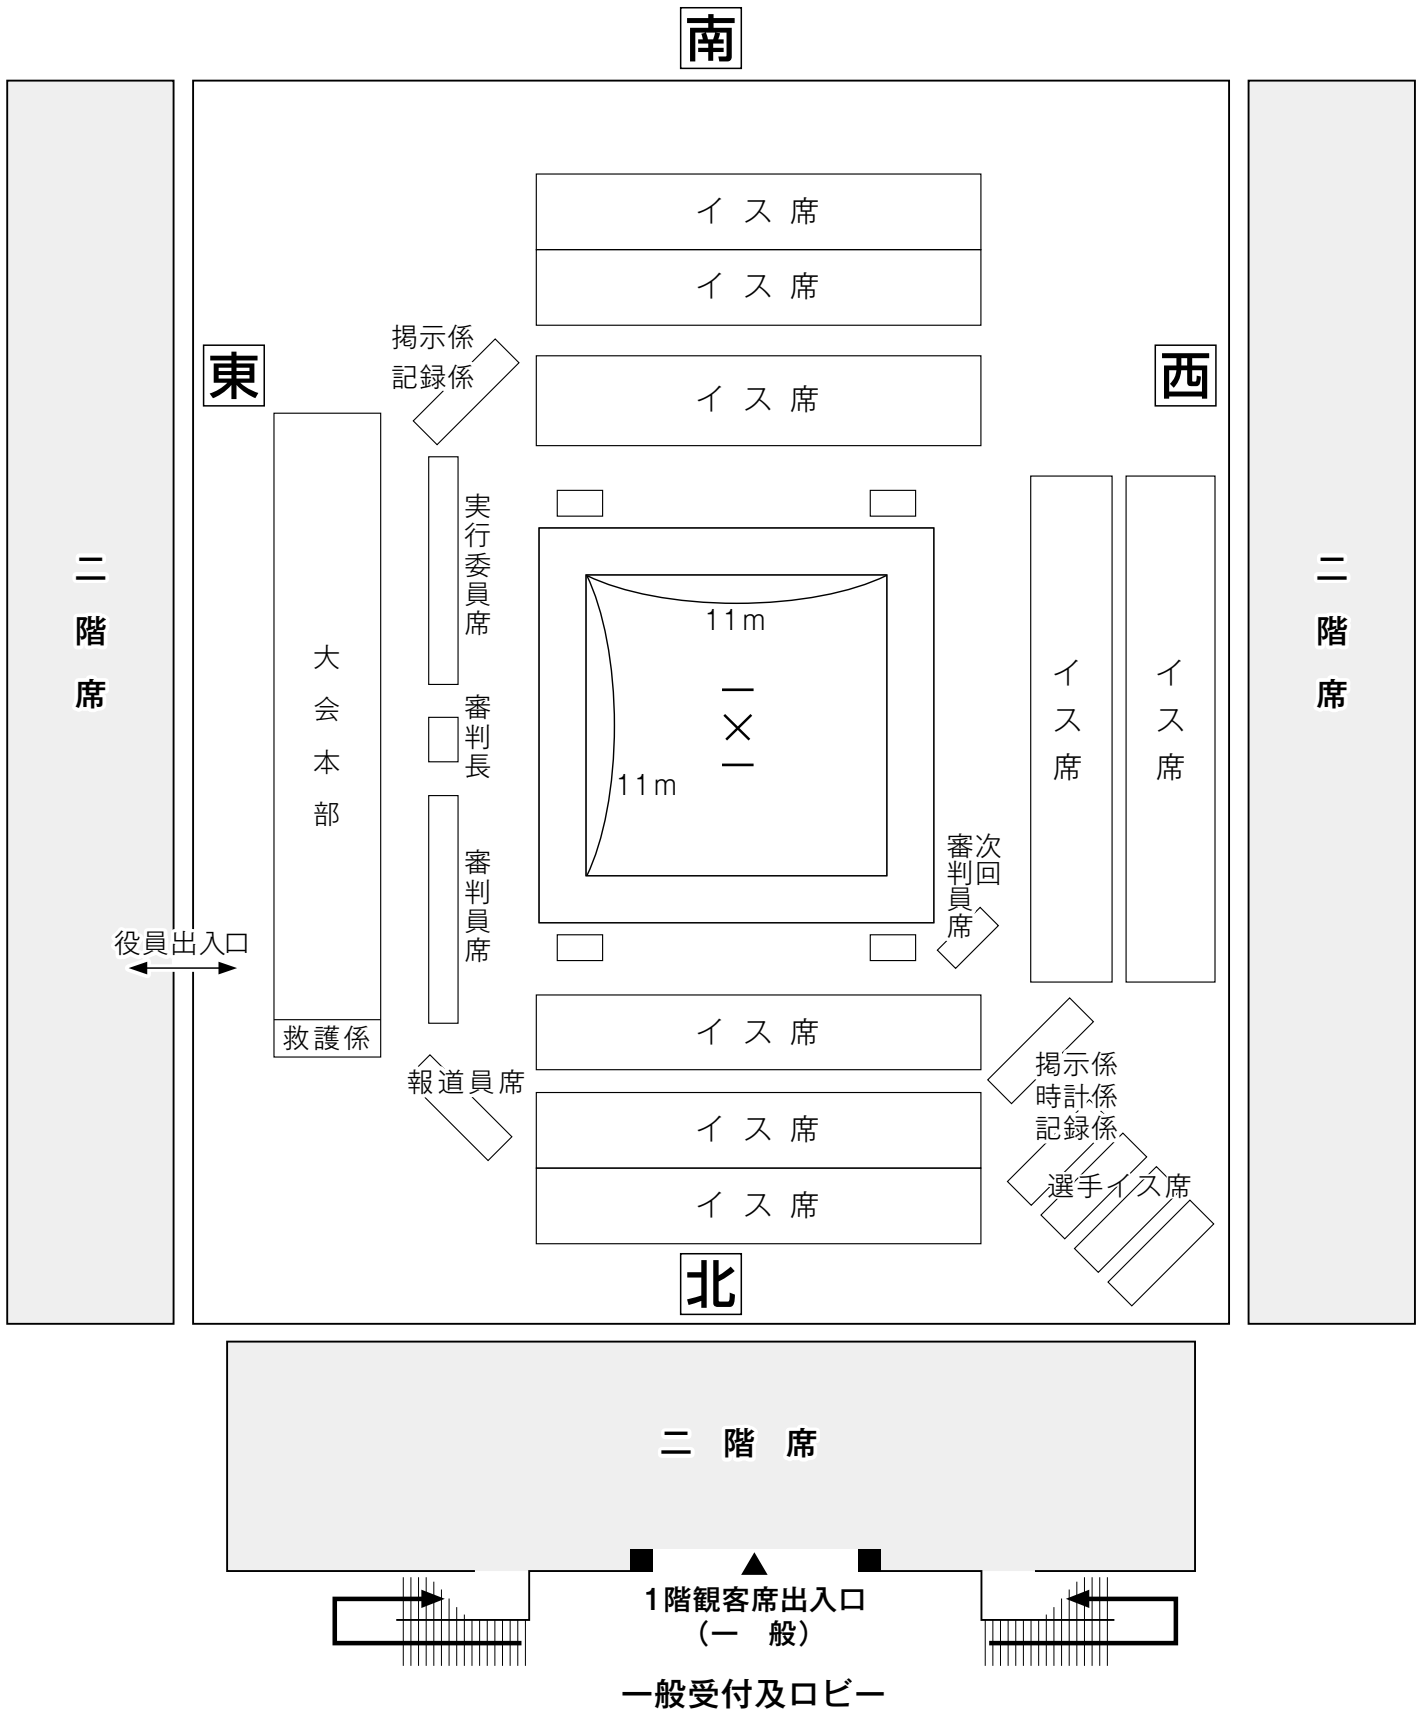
南

二階席

東

西

二階席

イス席

イス席

掲示係
記録係

イス席

大会本部

実行委員席

審判長

審判員席

11m

11m

イス席

イス席

次回審判員席

役員出入口

救護係

イス席

報道員席

掲示係
時計係
記録係

イス席

イス席

選手イス席

北

二階席

1階観客席出入口
(一　般)

一般受付及ロビー